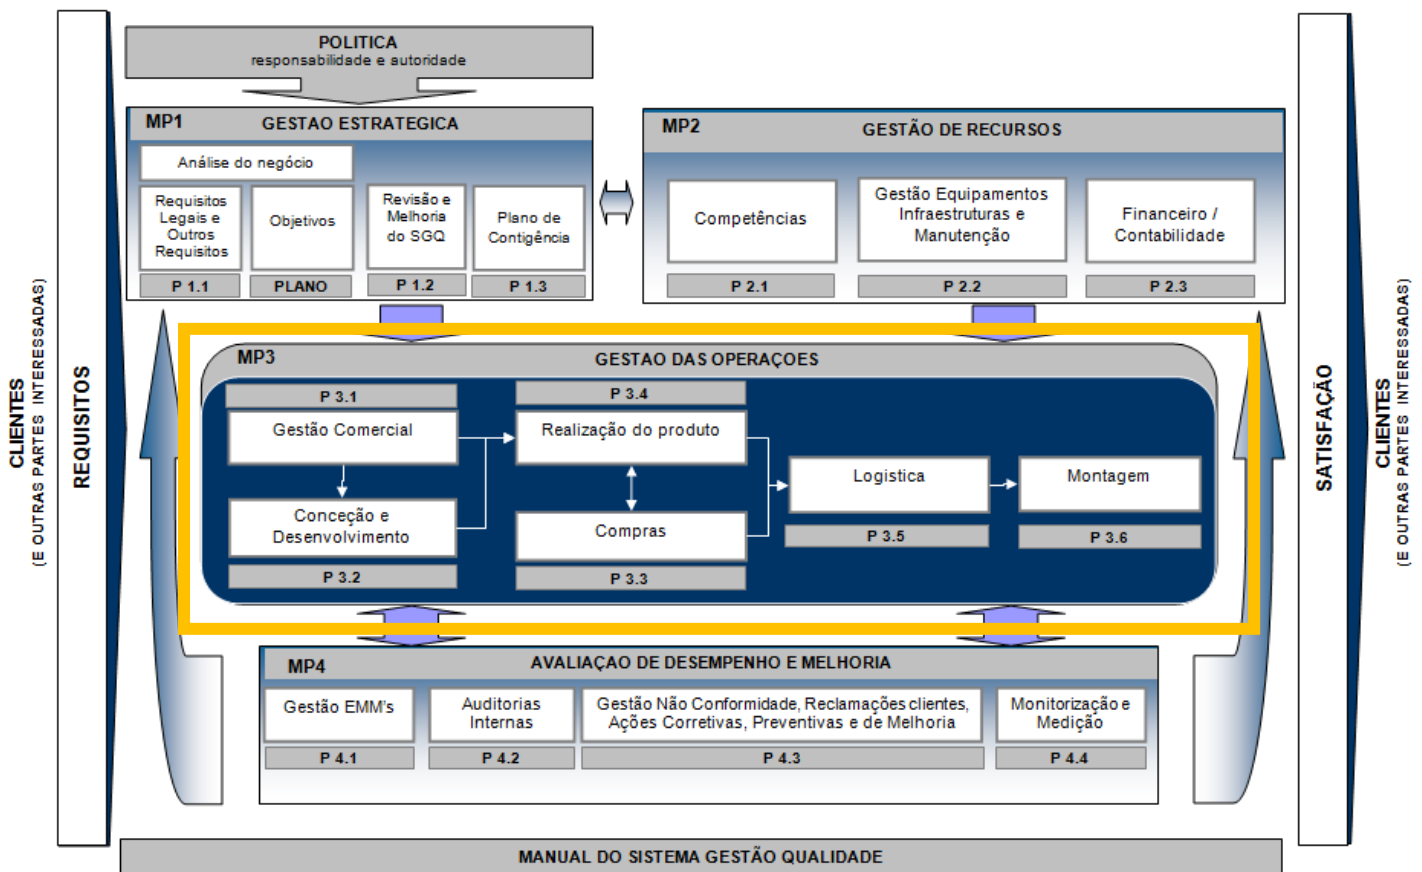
CLIENTES
(E OUTRAS PARTES INTERESSADAS)

REQUISITOS

POLITICA
responsabilidade e autoridade

MP1 GESTAO ESTRATEGICA

Análise do negócio

Requisitos Legais e Outros Requisitos

P 1.1

Objetivos

PLANO

Revisão e Melhoria do SGQ

P 1.2

Plano de Contigência

P 1.3

MP2 GESTÃO DE RECURSOS

Competências

P 2.1

Gestão Equipamentos Infraestruturas e Manutenção

P 2.2

Financeiro / Contabilidade

P 2.3

MP3 GESTAO DAS OPERAÇOES

P 3.1

Gestão Comercial

Conceção e Desenvolvimento

P 3.2

P 3.4

Realização do produto

Compras

P 3.3

Logistica

P 3.5

Montagem

P 3.6

MP4 AVALIAÇAO DE DESEMPENHO E MELHORIA

Gestão EMM's

P 4.1

Auditorias Internas

P 4.2

Gestão Não Conformidade, Reclamações clientes, Ações Corretivas, Preventivas e de Melhoria

P 4.3

Monitorização e Medição

P 4.4

MANUAL DO SISTEMA GESTÃO QUALIDADE

SATISFAÇÃO

CLIENTES
(E OUTRAS PARTES INTERESSADAS)